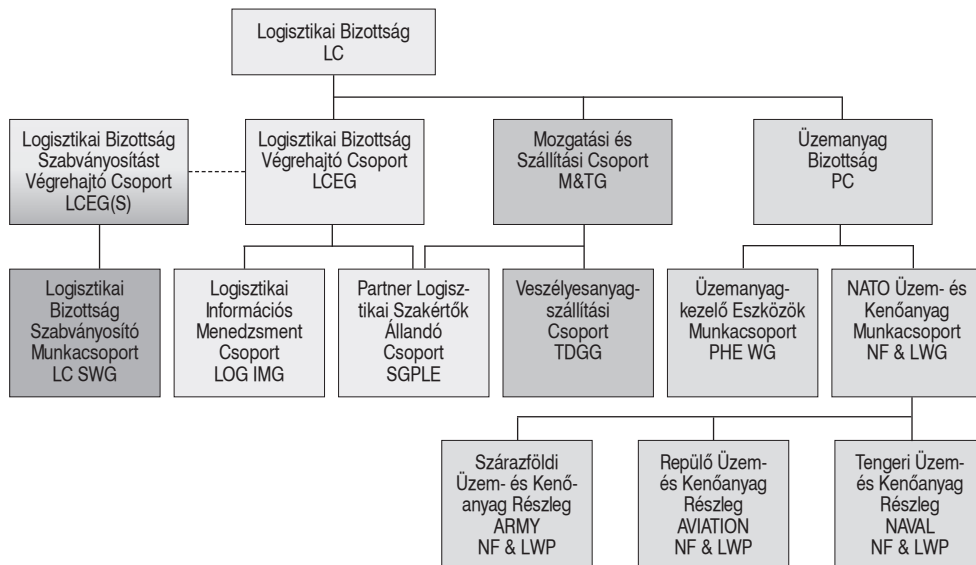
Logisztikai Bizottság
LC

Logisztikai Bizottság Szabványosítást Végrehajtó Csoport
LCEG(S)

Logisztikai Bizottság Végrehajtó Csoport
LCEG

Mozgatási és Szállítási Csoport
M&TG

Üzemanyag Bizottság
PC

Logisztikai Bizottság Szabványosító Munkacsoport
LC SWG

Logisztikai Információs Menedzsment Csoport
LOG IMG

Partner Logisztikai Szakértők Állandó Csoport
SGPLE

Veszélyesanyag-szállítási Csoport
TDGG

Üzemanyag-kezelő Eszközök Munkacsoport
PHE WG

NATO Üzem- és Kenőanyag Munkacsoport
NF & LWG

Szárazföldi Üzem- és Kenőanyag Részleg
ARMY
NF & LWP

Repülő Üzem- és Kenőanyag Részleg
AVIATION
NF & LWP

Tengeri Üzem- és Kenőanyag Részleg
NAVAL
NF & LWP